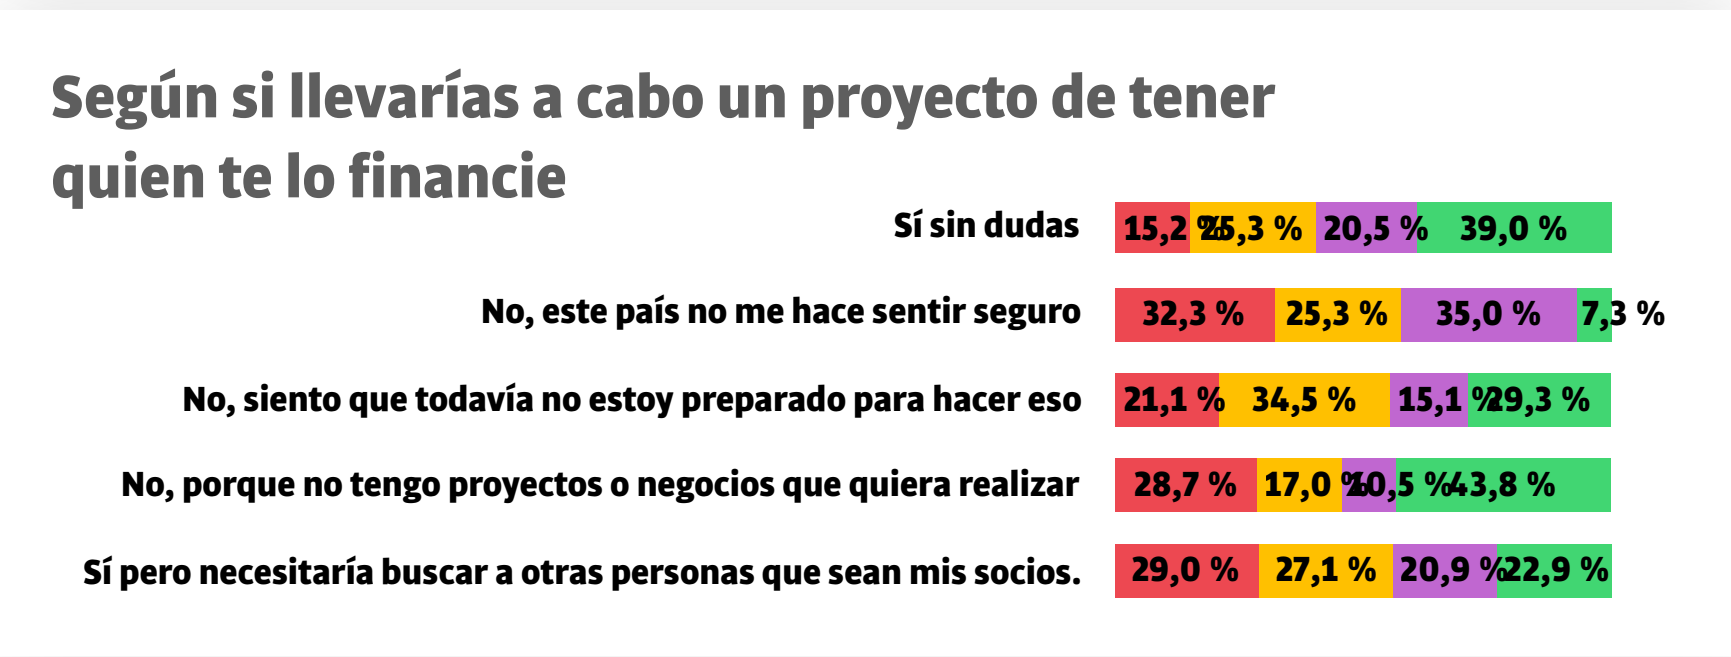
Según si llevarías a cabo un proyecto de tener quien te lo financie

| | | | | |
|---|---|---|---|---|
| Sí sin dudas | 15,2 % | 25,3 % | 20,5 % | 39,0 % |
| No, este país no me hace sentir seguro | 32,3 % | 25,3 % | 35,0 % | 7,3 % |
| No, siento que todavía no estoy preparado para hacer eso | 21,1 % | 34,5 % | 15,1 % | 29,3 % |
| No, porque no tengo proyectos o negocios que quiera realizar | 28,7 % | 17,0 % | 10,5 % | 43,8 % |
| Sí pero necesitaría buscar a otras personas que sean mis socios. | 29,0 % | 27,1 % | 20,9 % | 22,9 % |